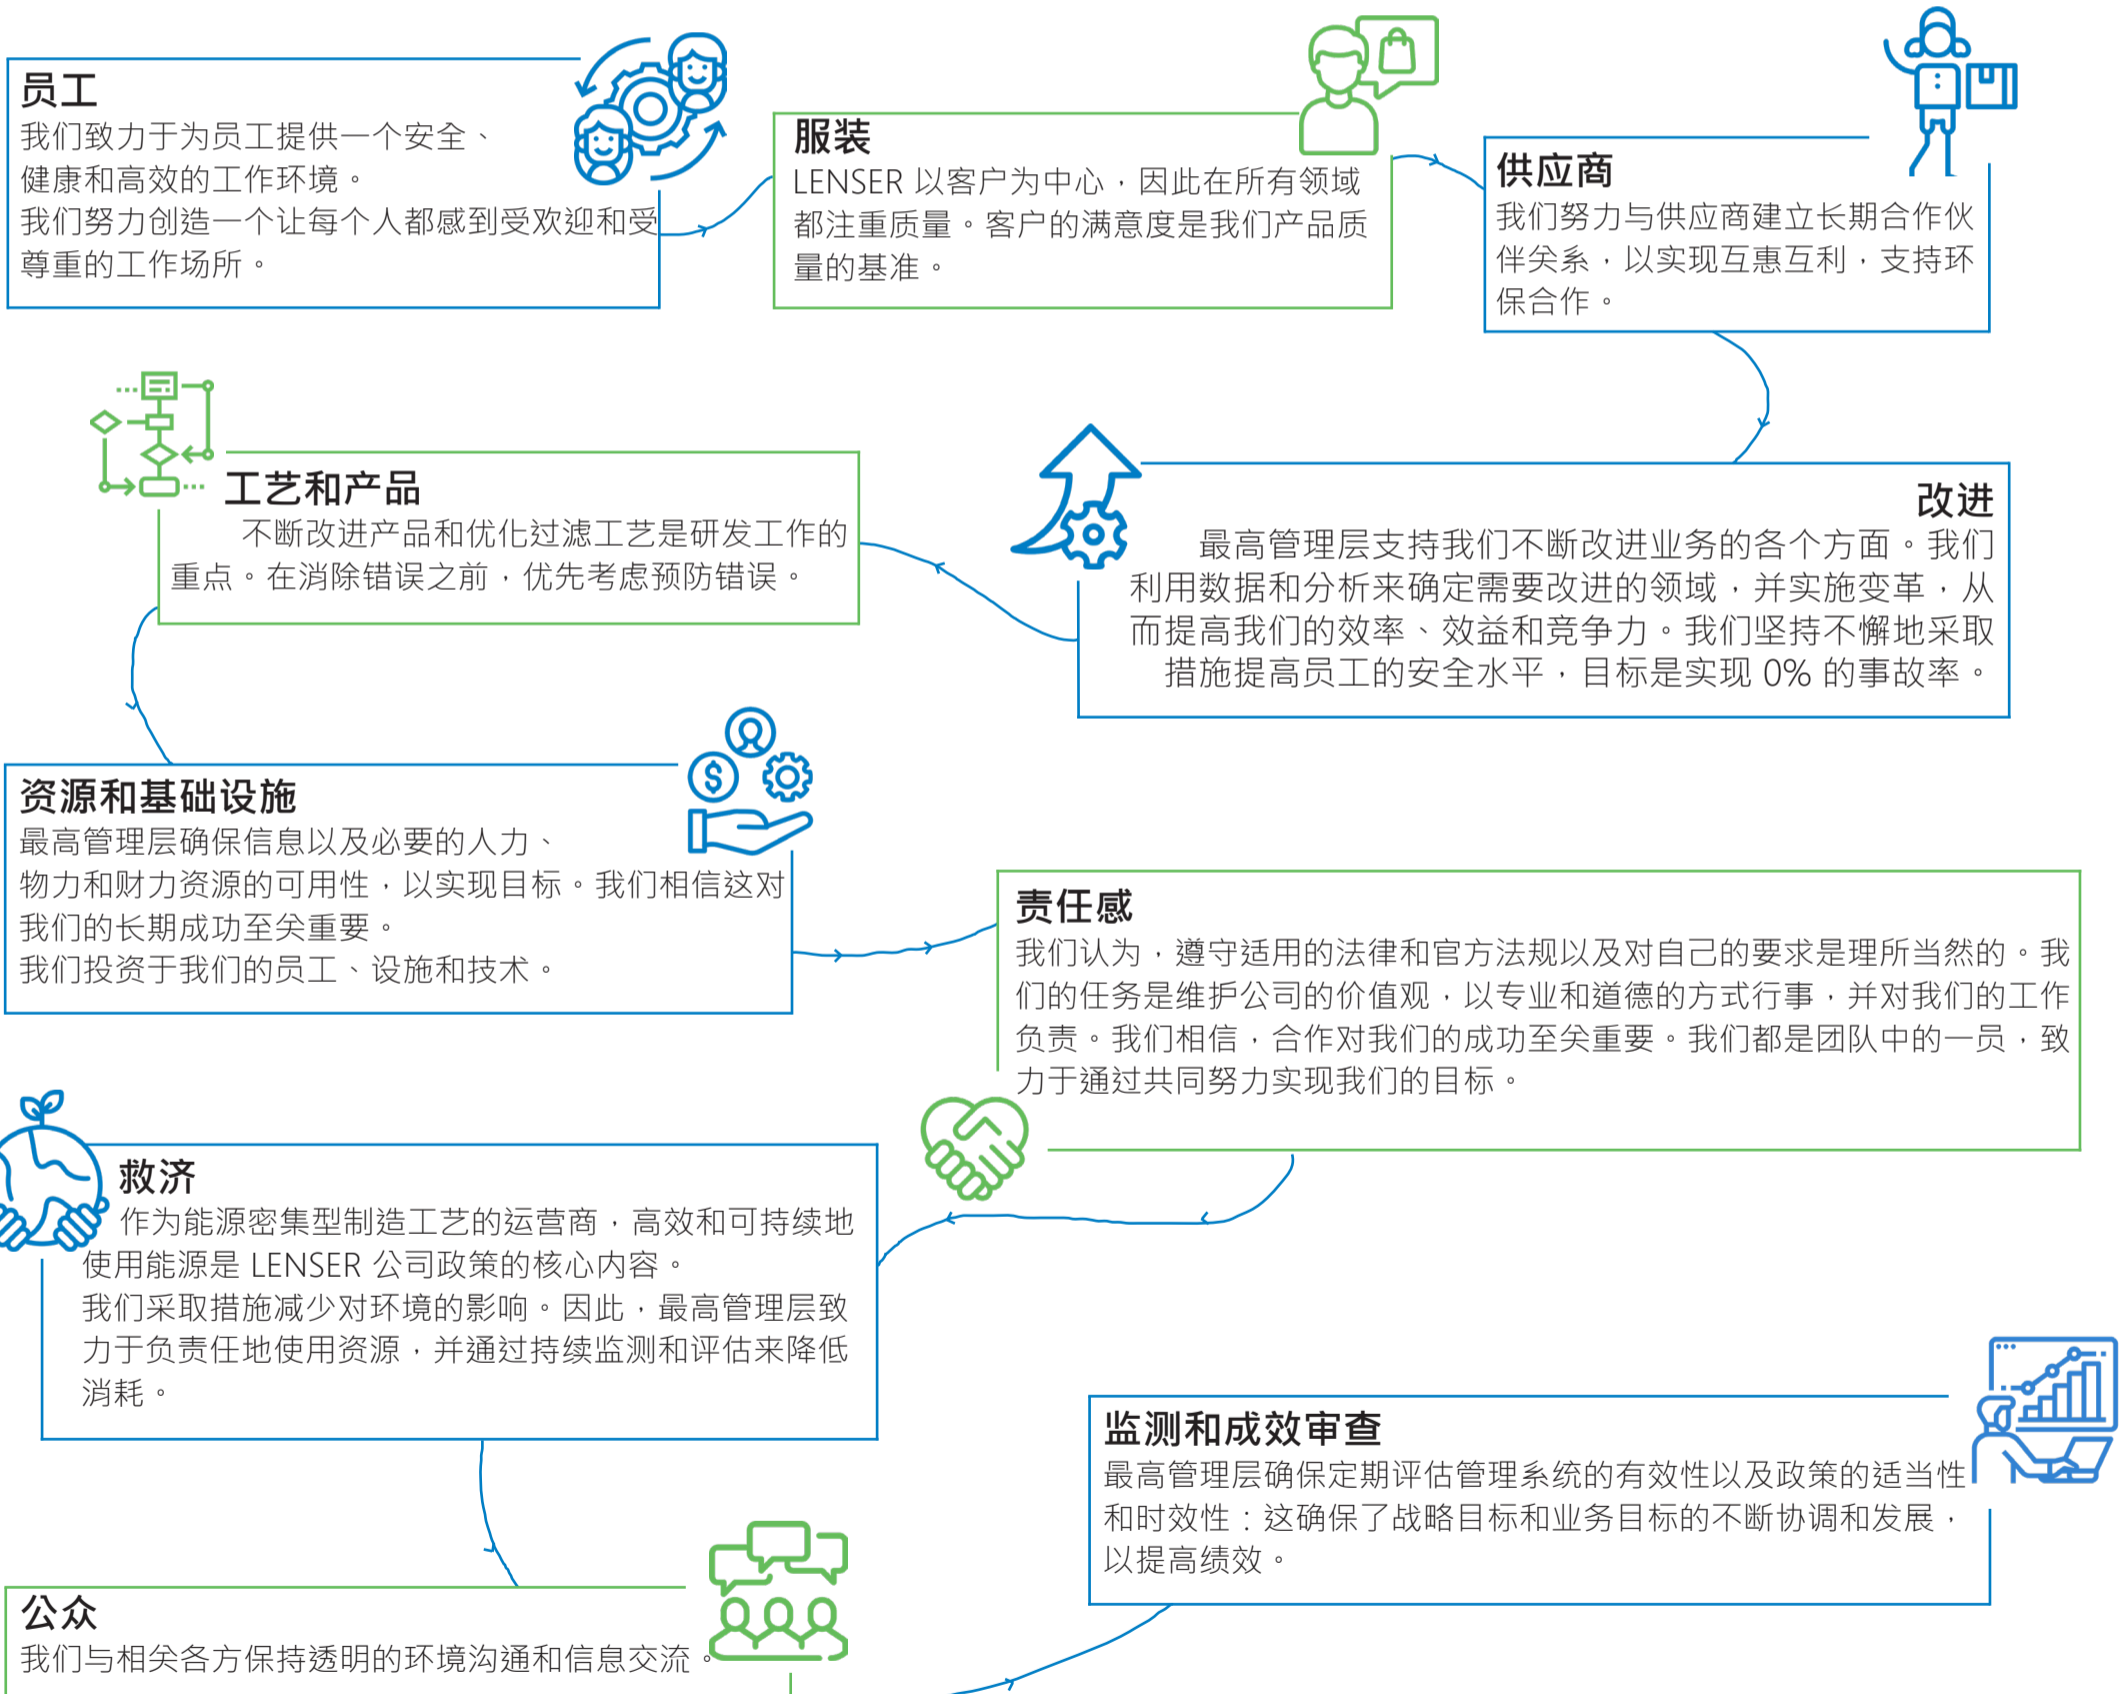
员工
我们致力于为员工提供一个安全、健康和高效的工作环境。
我们努力创造一个让每个人都感到受欢迎和受尊重的工作场所。

服装
LENSER 以客户为中心，因此在所有领域都注重质量。客户的满意度是我们产品质量的基准。

供应商
我们努力与供应商建立长期合作伙伴关系，以实现互惠互利，支持环保合作。

工艺和产品
不断改进产品和优化过滤工艺是研发工作的重点。在消除错误之前，优先考虑预防错误。

改进
最高管理层支持我们不断改进业务的各个方面。我们利用数据和分析来确定需要改进的领域，并实施变革，从而提高我们的效率、效益和竞争力。我们坚持不懈地采取措施提高员工的安全水平，目标是实现 0% 的事故率。

资源和基础设施
最高管理层确保信息以及必要的人力、物力和财力资源的可用性，以实现目标。我们相信这对我们的长期成功至关重要。
我们投资于我们的员工、设施和技术。

责任感
我们认为，遵守适用的法律和官方法规以及对自己的要求是理所当然的。我们的任务是维护公司的价值观，以专业和道德的方式行事，并对我们的工作负责。我们相信，合作对我们的成功至关重要。我们都是团队中的一员，致力于通过共同努力实现我们的目标。

救济
作为能源密集型制造工艺的运营商，高效和可持续地使用能源是 LENSER 公司政策的核心内容。
我们采取措施减少对环境的影响。因此，最高管理层致力于负责任地使用资源，并通过持续监测和评估来降低消耗。

监测和成效审查
最高管理层确保定期评估管理系统的有效性以及政策的适当性和时效性：这确保了战略目标和业务目标的不断协调和发展，以提高绩效。

公众
我们与相关各方保持透明的环境沟通和信息交流。